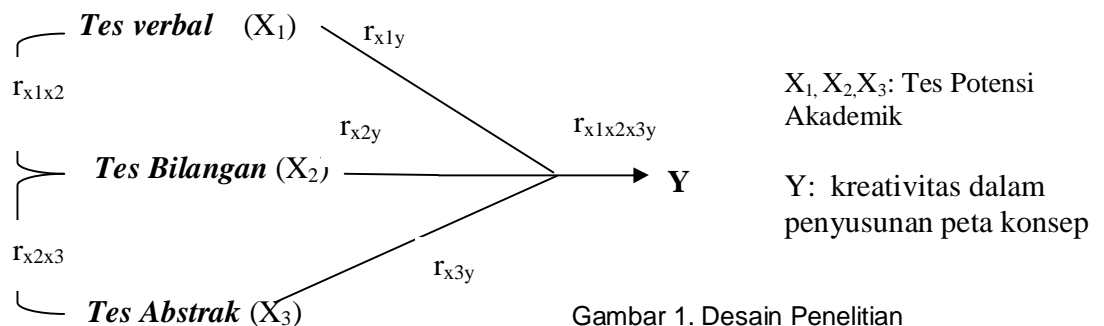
Tes verbal $(X_1)$

$r_{x1y}$

$r_{x1x2}$

$r_{x2y}$

$r_{x1x2x3y}$

Tes Bilangan $(X_2)$

Y

$r_{x2x3}$

$r_{x3y}$

Tes Abstrak $(X_3)$

$X_1, X_2, X_3$: Tes Potensi Akademik

Y: kreativitas dalam penyusunan peta konsep

Gambar 1. Desain Penelitian